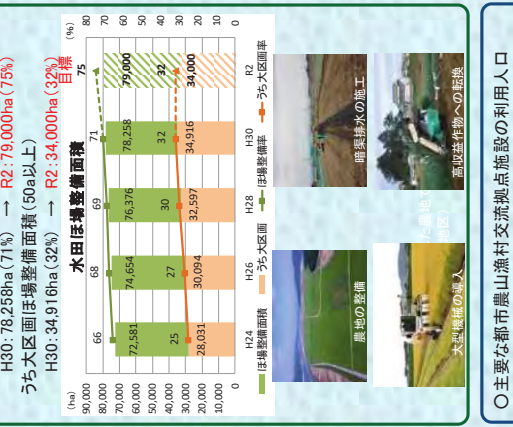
H30: 78,258ha(71%) → R2: 79,000ha(75%)
うち大区画ほ場整備面積(50a以上)
H30: 34,916ha(32%) → R2: 34,000ha(32%)

水田ほ場整備面積

(ha)
(%)

| | H24 | H26 | H28 | H30 | R2 |
|---|---|---|---|---|---|
| ほ場整備面積 | 72,581 | 74,654 | 76,376 | 78,258 | 79,000 |
| うち大区画 | 28,031 | 30,094 | 32,597 | 34,916 | 34,000 |
| ほ場整備率 | 66 | 68 | 69 | 71 | 75 |
| うち大区画率 | 25 | 27 | 30 | 32 | 32 |

目標

90,000 80,000 70,000 60,000 50,000 40,000 30,000 20,000 10,000 0
80 70 60 50 40 30 20 10 0

ほ場整備面積　うち大区画面　ほ場整備率　うち大区画率

農地の整備
大型機械の導入
大区画ほ場地区
暗渠排水の施工
高収益作物への転換

○主要な都市農山漁村交流拠点施設の利用人口